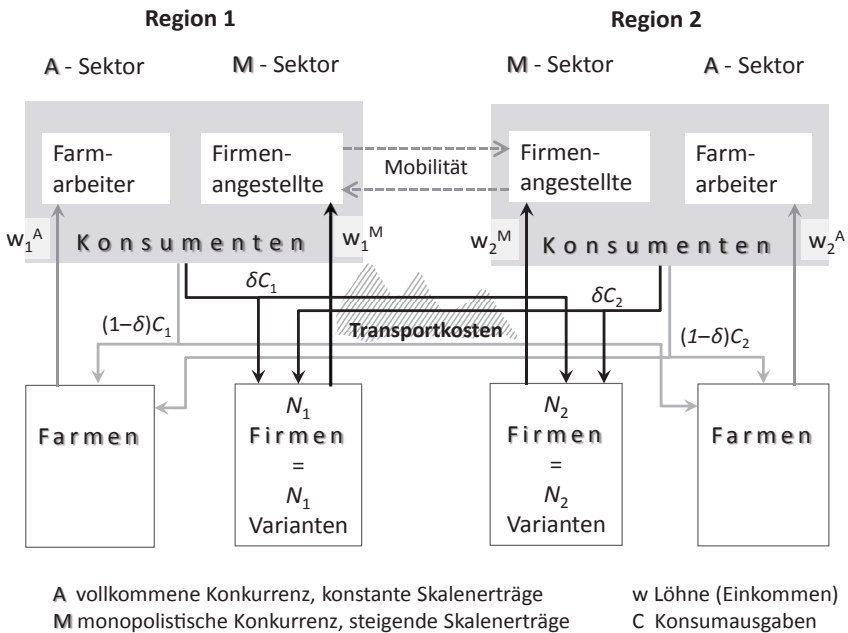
Region 1

Region 2

A - Sektor

M - Sektor

M - Sektor

A - Sektor

Farmarbeiter

Firmenangestellte

Mobilität

Firmenangestellte

Farmarbeiter

$w_1^A$

Konsumenten

$w_1^M$

$w_2^M$

Konsumenten

$w_2^A$

$\delta C_1$

$\delta C_2$

$(1-\delta)C_1$

Transportkosten

$(1-\delta)C_2$

Farmen

$N_1$ Firmen = $N_1$ Varianten

$N_2$ Firmen = $N_2$ Varianten

Farmen

A vollkommene Konkurrenz, konstante Skalenerträge

M monopolistische Konkurrenz, steigende Skalenerträge

w Löhne (Einkommen)

C Konsumausgaben